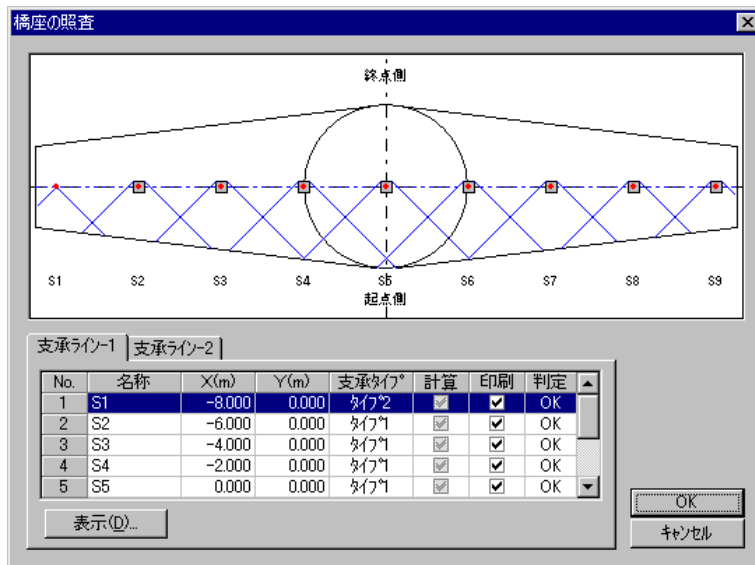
橋座の照査

終点側

S1 S2 S3 S4 S5 S6 S7 S8 S9

起点側

支承ライン-1 支承ライン-2

| No. | 名称 | X(m) | Y(m) | 支承タイプ | 計算 | 印刷 | 判定 |
|---|---|---|---|---|---|---|---|
| 1 | S1 | -8.000 | 0.000 | タイプ2 | ☑ | ☑ | OK |
| 2 | S2 | -6.000 | 0.000 | タイプ1 | ☑ | ☑ | OK |
| 3 | S3 | -4.000 | 0.000 | タイプ1 | ☑ | ☑ | OK |
| 4 | S4 | -2.000 | 0.000 | タイプ1 | ☑ | ☑ | OK |
| 5 | S5 | 0.000 | 0.000 | タイプ1 | ☑ | ☑ | OK |

表示(D)...

OK

キャンセル